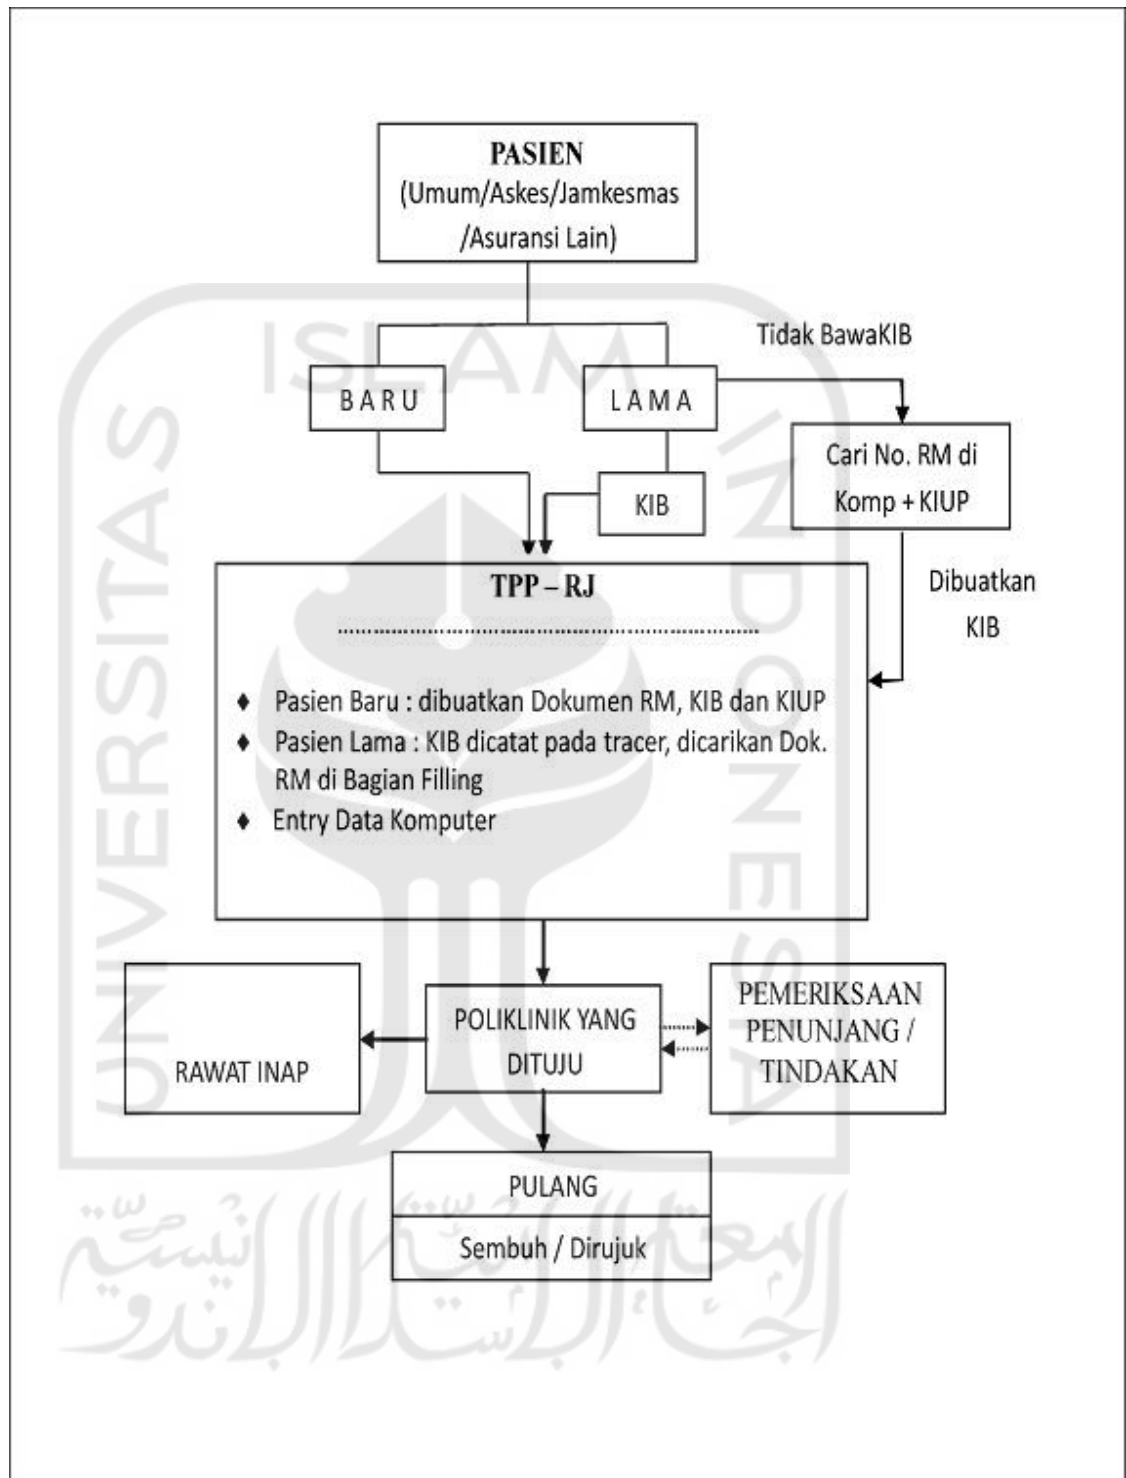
PASIEN
(Umum/Askes/Jamkesmas /Asuransi Lain)

Tidak BawaKIB

B A R U

L A M A

Cari No. RM di Komp + KIUP

KIB

Dibuatkan KIB

TPP – RJ

............................................................................

♦ Pasien Baru : dibuatkan Dokumen RM, KIB dan KIUP
♦ Pasien Lama : KIB dicatat pada tracer, dicarikan Dok. RM di Bagian Filling
♦ Entry Data Komputer

RAWAT INAP

POLIKLINIK YANG DITUJU

PEMERIKSAAN PENUNJANG / TINDAKAN

PULANG

Sembuh / Dirujuk